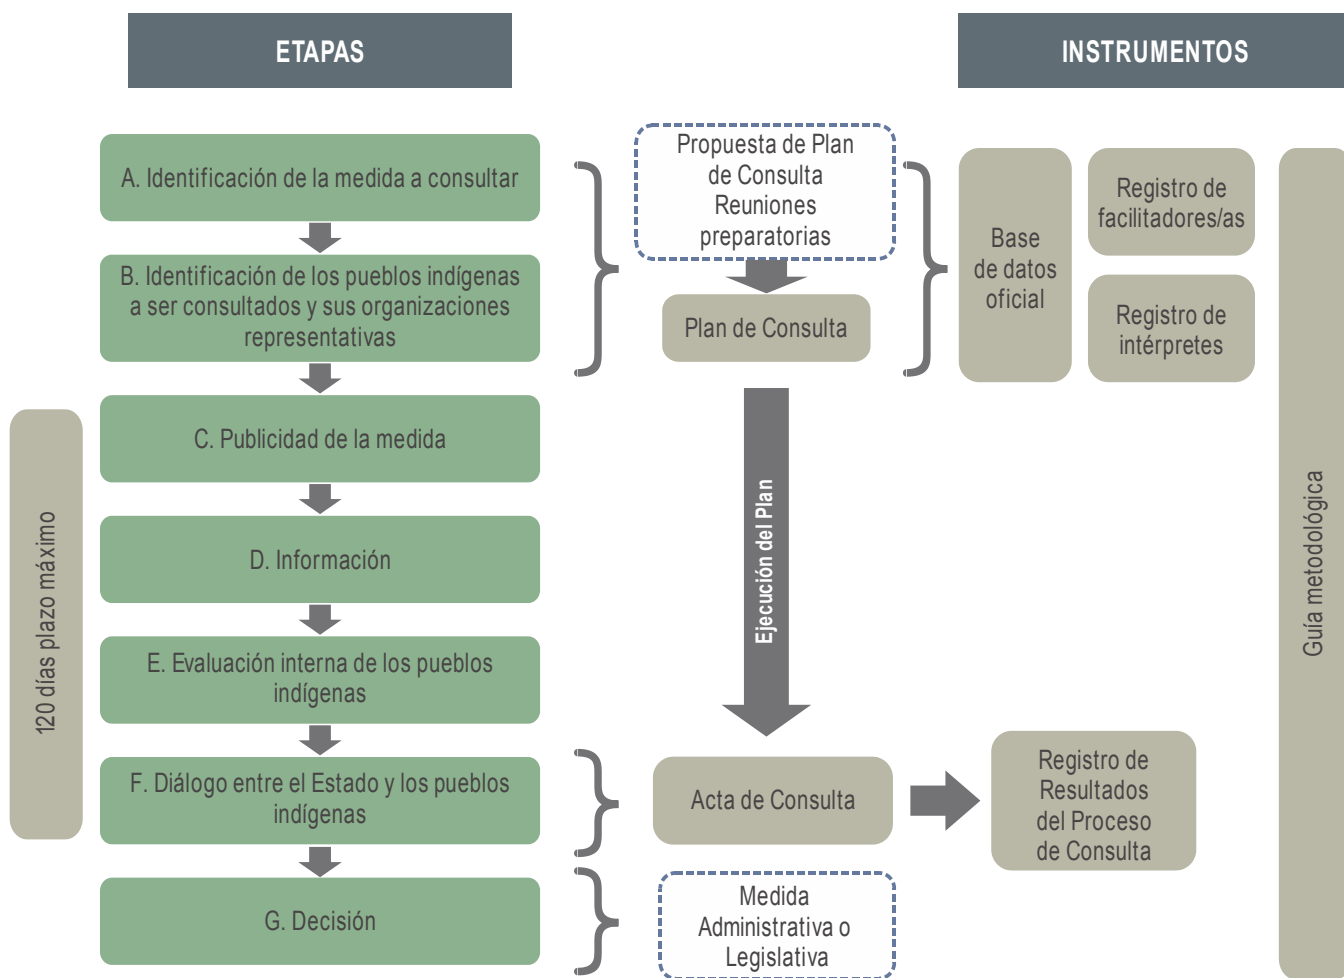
ETAPAS

INSTRUMENTOS

A. Identificación de la medida a consultar

B. Identificación de los pueblos indígenas a ser consultados y sus organizaciones representativas

C. Publicidad de la medida

D. Información

E. Evaluación interna de los pueblos indígenas

F. Diálogo entre el Estado y los pueblos indígenas

G. Decisión

120 días plazo máximo

Propuesta de Plan de Consulta Reuniones preparatorias

Plan de Consulta

Ejecución del Plan

Acta de Consulta

Medida Administrativa o Legislativa

Base de datos oficial

Registro de facilitadores/as

Registro de intérpretes

Registro de Resultados del Proceso de Consulta

Guía metodológica